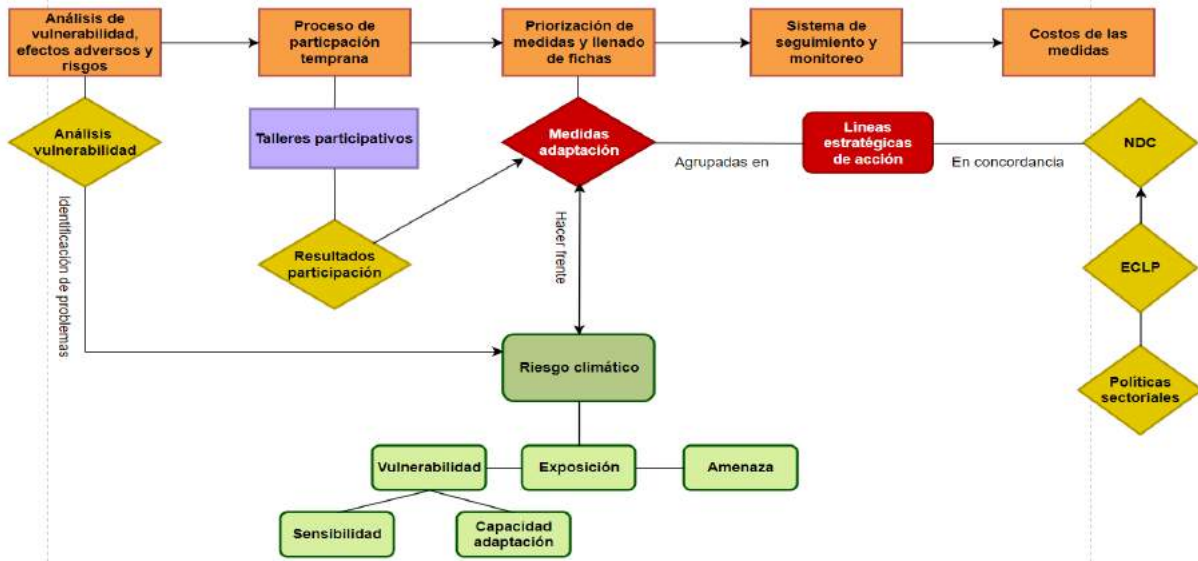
Análisis de vulnerabilidad, efectos adversos y risgos

Proceso de particpación temprana

Priorización de medidas y llenado de fichas

Sistema de seguimiento y monitoreo

Costos de las medidas

Análisis vulnerabilidad

Talleres participativos

Medidas adaptación

Líneas estratégicas de acción

NDC

Agrupadas en

En concordancia

Identificación de problemas

Hacer frente

Resultados participación

ECLP

Riesgo climático

Políticas sectoriales

Vulnerabilidad

Exposición

Amenaza

Sensibilidad

Capacidad adaptación